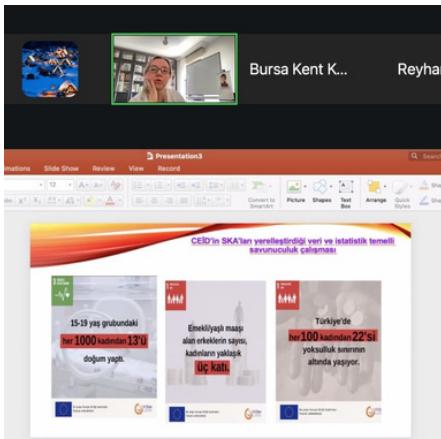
Bursa Kent K...

Reyha

Presentation3

imations Slide Show Review View Record

Convert to SmartArt

Picture Shapes Text Box

Arrange Quick Styles

CEİD'in SKA'ları yerelleştirdiği veri ve istatistik temelli savunuculuk çalışması

15-19 yaş grubundaki her 1000 kadından 13'ü doğum yaptı.

Emekliyaşlı maaşı alan erkeklerin sayısı, kadınların yaklaşık üç katı.

Türkiye'de her 100 kadından 22'si yoksulluk sınırının altında yaşıyor.